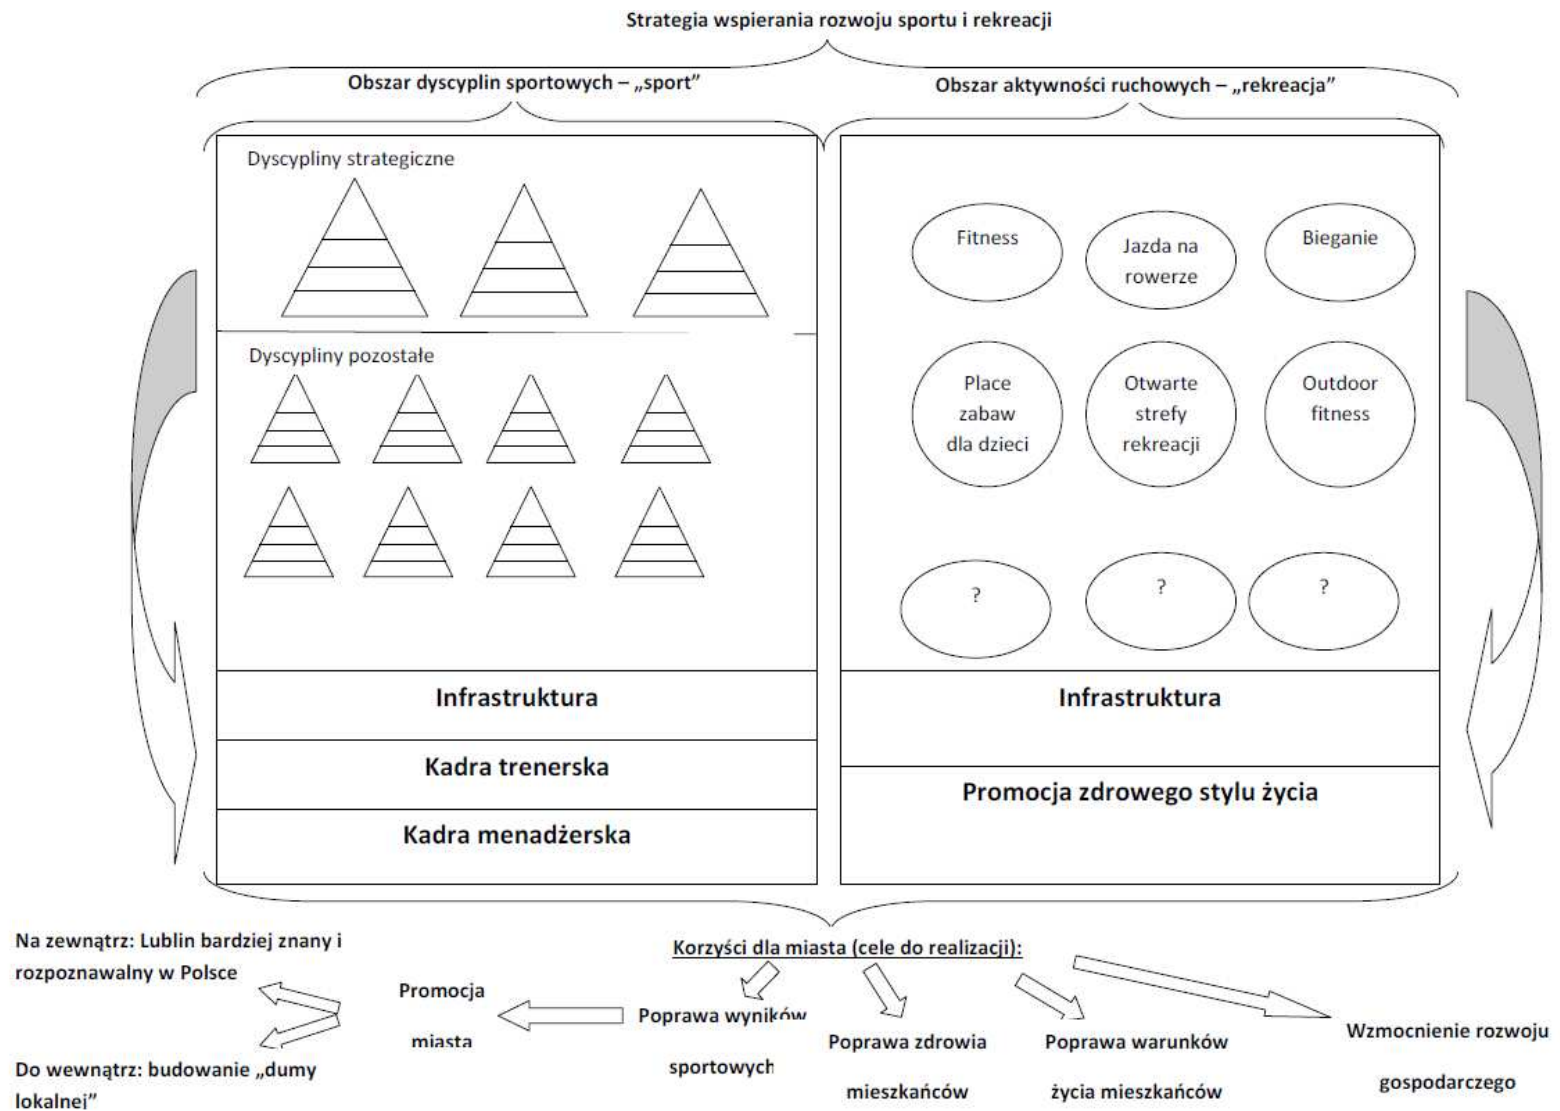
Strategia wspierania rozwoju sportu i rekreacji

Obszar dyscyplin sportowych – „sport"

Obszar aktywności ruchowych – „rekreacja"

Dyscypliny strategiczne

Dyscypliny pozostałe

Infrastruktura

Kadra trenerska

Kadra menadżerska

Fitness

Jazda na rowerze

Bieganie

Place zabaw dla dzieci

Otwarte strefy rekreacji

Outdoor fitness

?

?

?

Infrastruktura

Promocja zdrowego stylu życia

Korzyści dla miasta (cele do realizacji):

Na zewnątrz: Lublin bardziej znany i rozpoznawalny w Polsce

Do wewnątrz: budowanie „dumy lokalnej"

Promocja miasta

Poprawa wyników sportowych

Poprawa zdrowia mieszkańców

Poprawa warunków życia mieszkańców

Wzmocnienie rozwoju gospodarczego